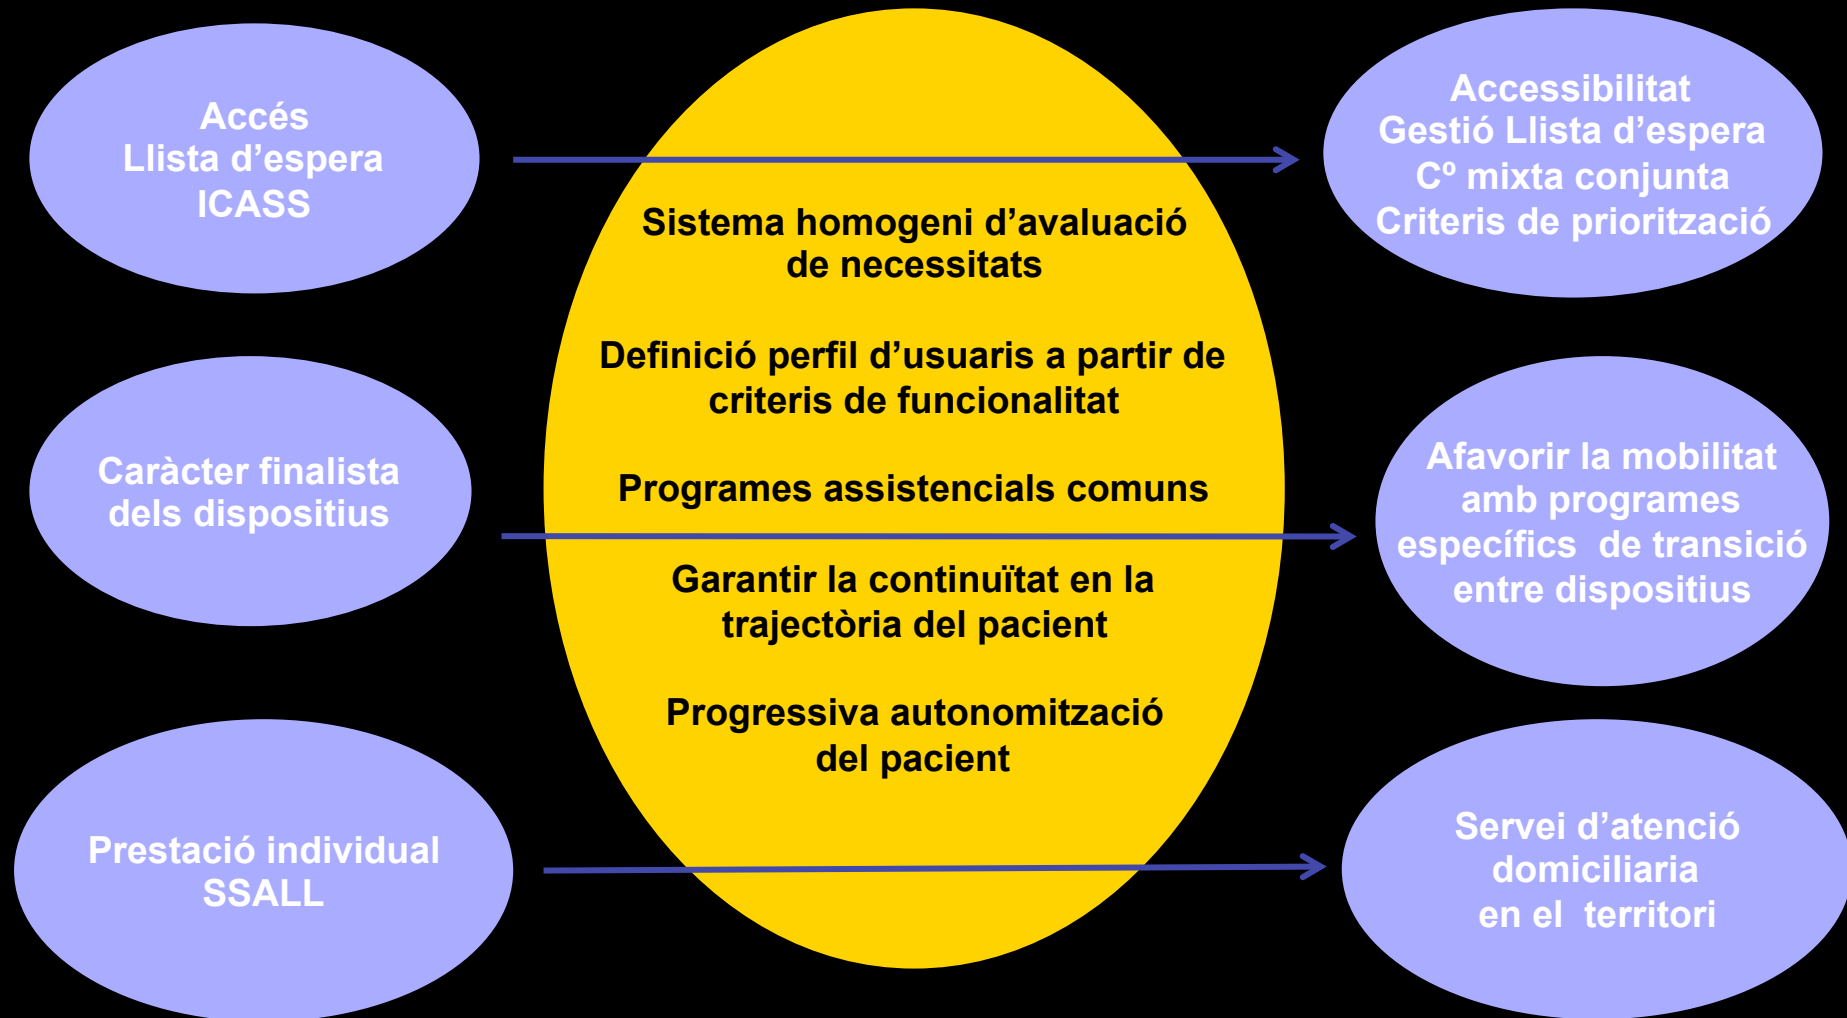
Accés
Llista d’espera
ICASS

Accessibilitat
Gestió Llista d’espera
Cº mixta conjunta
Criteris de priorització

Sistema homogeni d’avaluació de necessitats

Definició perfil d’usuaris a partir de criteris de funcionalitat

Programes assistencials comuns

Caràcter finalista dels dispositius

Afavorir la mobilitat amb programes específics de transició entre dispositius

Garantir la continuïtat en la trajectòria del pacient

Progressiva autonomització del pacient

Prestació individual
SSALL

Servei d’atenció domiciliaria en el territori